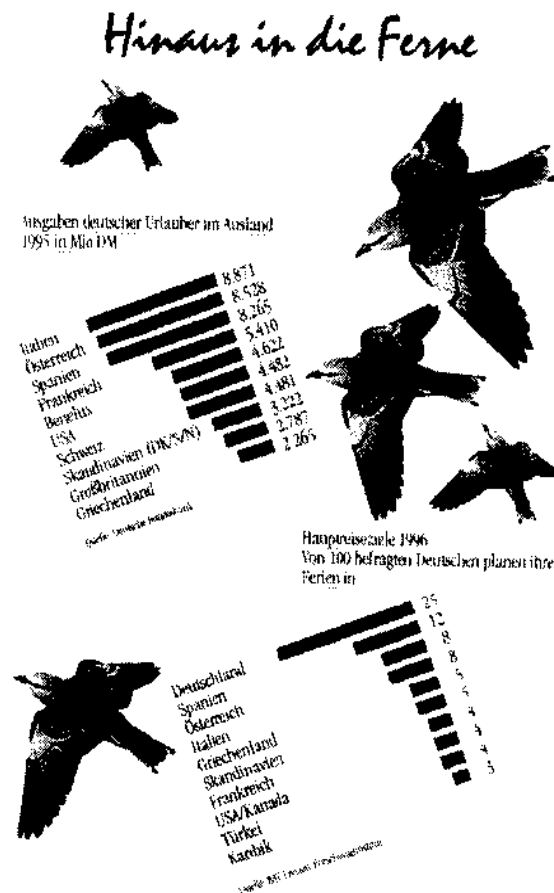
Hinaus in die Ferne

Ausgaben deutscher Urlauber im Ausland 1995 in Mio DM

Italien
Österreich
Spanien
Frankreich
Benelux
USA
Schweiz
Skandinavien (DK/S/N)
Großbritannien
Griechenland

8.871
8.528
8.265
5.410
4.622
4.482
4.481
3.222
2.787
2.265

Quelle: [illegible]

Hauptreiseziele 1996
Von 100 befragten Deutschen planen ihre Ferien in

Deutschland
Spanien
Österreich
Italien
Griechenland
Skandinavien
Frankreich
USA/Kanada
Türkei
Karibik

25
12
8
8
5
5
4
4
4
3

Quelle: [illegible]